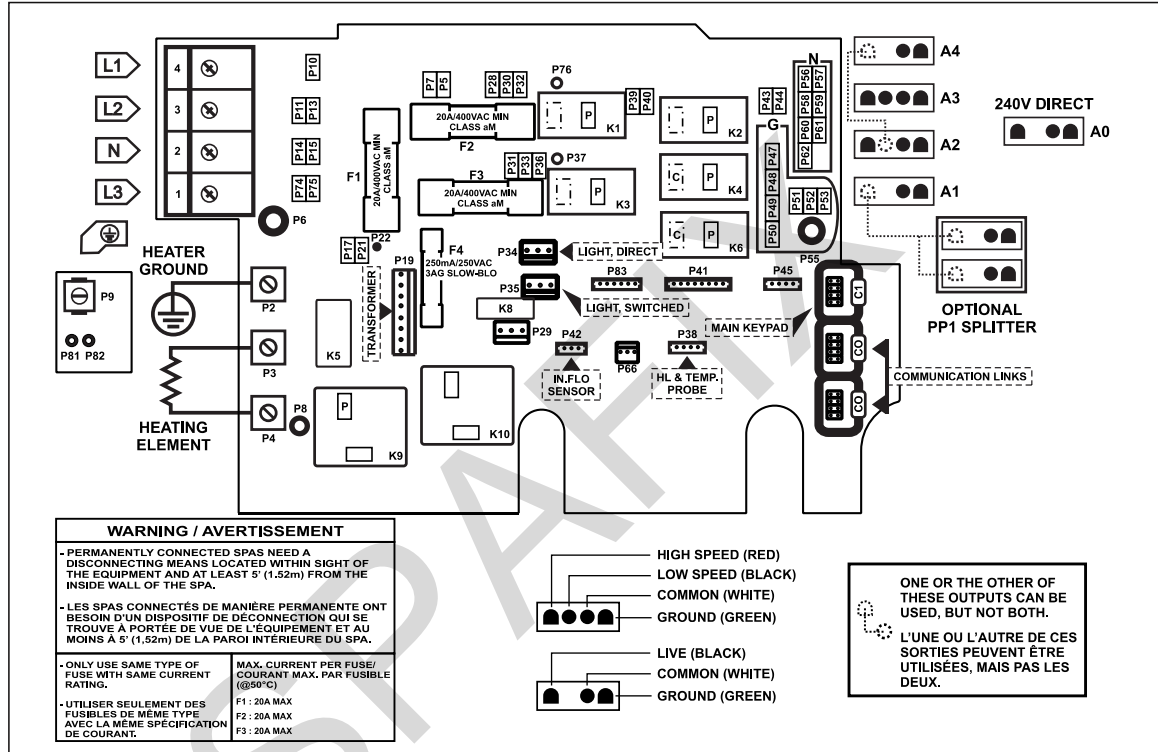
L1
L2
N
L3
4
3
2
1
P10
P11 P13
P14 P15
P74 P75
P6
HEATER GROUND
P9
P81 P82
P2
P3
P4
P8
HEATING ELEMENT
P7 P5
P28 P30 P32
P76
P39 P40
20A/400VAC MIN CLASS aM
F2
F1
20A/400VAC MIN CLASS aM
F3
20A/400VAC MIN CLASS aM
P31 P33 P36
P37
K1
K2
K3
K4
K6
P
C
P43 P44
G
N
P58 P56 P57
P60 P59 P61
P62
P47 P48 P49 P50
P51 P52 P53
P55
P17 P21
P22
F4
250mA/250VAC 3AG SLOW-BLO
P19
TRANSFORMER
K5
P34
LIGHT, DIRECT
P35
LIGHT, SWITCHED
K8
P29
P83
P41
P45
P42
IN.FLO SENSOR
P66
P38
HL & TEMP. PROBE
MAIN KEYPAD
K9
K10
C1
CO
CO
COMMUNICATION LINKS
A4
A3
A2
A1
240V DIRECT
A0
OPTIONAL PP1 SPLITTER

WARNING / AVERTISSEMENT
- PERMANENTLY CONNECTED SPAS NEED A DISCONNECTING MEANS LOCATED WITHIN SIGHT OF THE EQUIPMENT AND AT LEAST 5' (1.52m) FROM THE INSIDE WALL OF THE SPA.

- LES SPAS CONNECTÉS DE MANIÈRE PERMANENTE ONT BESOIN D'UN DISPOSITIF DE DÉCONNECTION QUI SE TROUVE À PORTÉE DE VUE DE L'ÉQUIPEMENT ET AU MOINS À 5' (1,52m) DE LA PAROI INTÉRIEURE DU SPA.

- ONLY USE SAME TYPE OF FUSE WITH SAME CURRENT RATING.

- UTILISER SEULEMENT DES FUSIBLES DE MÊME TYPE AVEC LA MÊME SPÉCIFICATION DE COURANT.

MAX. CURRENT PER FUSE/ COURANT MAX. PAR FUSIBLE (@50°C)
F1 : 20A MAX
F2 : 20A MAX
F3 : 20A MAX

HIGH SPEED (RED)
LOW SPEED (BLACK)
COMMON (WHITE)
GROUND (GREEN)

LIVE (BLACK)
COMMON (WHITE)
GROUND (GREEN)

ONE OR THE OTHER OF THESE OUTPUTS CAN BE USED, BUT NOT BOTH.
L'UNE OU L'AUTRE DE CES SORTIES PEUVENT ÊTRE UTILISÉES, MAIS PAS LES DEUX.

SPA